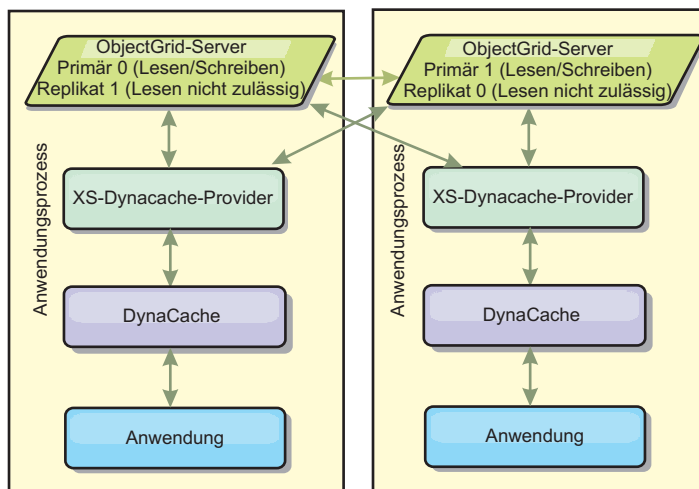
ObjectGrid-Server
Primär 0 (Lesen/Schreiben)
Replikat 1 (Lesen nicht zulässig)

Anwendungsprozess

XS-Dynacache-Provider

DynaCache

Anwendung

ObjectGrid-Server
Primär 1 (Lesen/Schreiben)
Replikat 0 (Lesen nicht zulässig)

Anwendungsprozess

XS-Dynacache-Provider

DynaCache

Anwendung